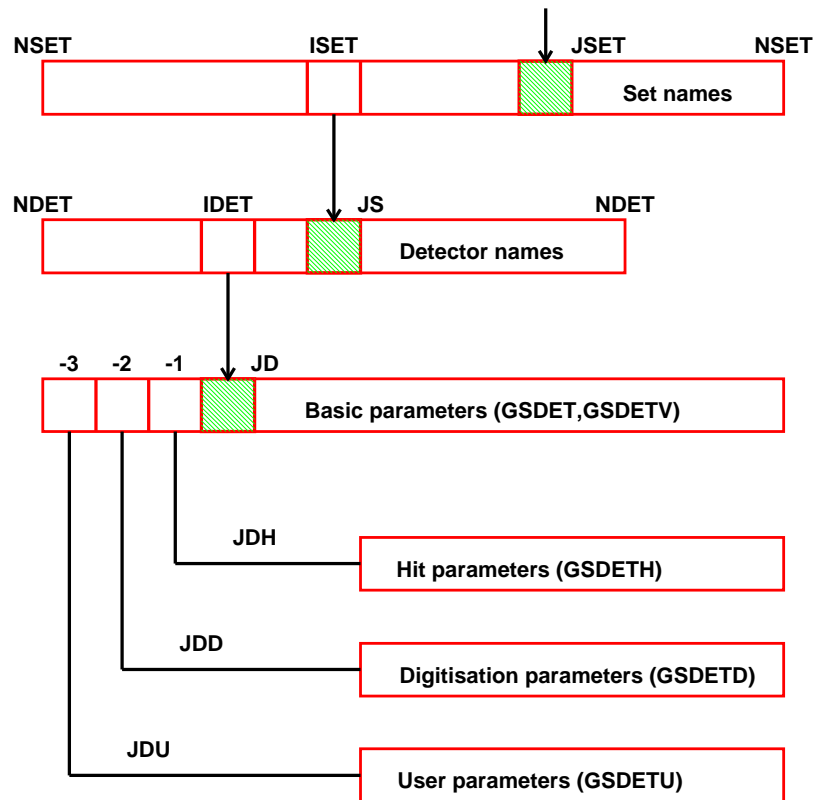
NSET ISET JSET NSET

Set names

NDET IDET JS NDET

Detector names

-3 -2 -1 JD

Basic parameters (GSDET,GSDETV)

JDH

Hit parameters (GSDETH)

JDD

Digitisation parameters (GSDETD)

JDU

User parameters (GSDETU)